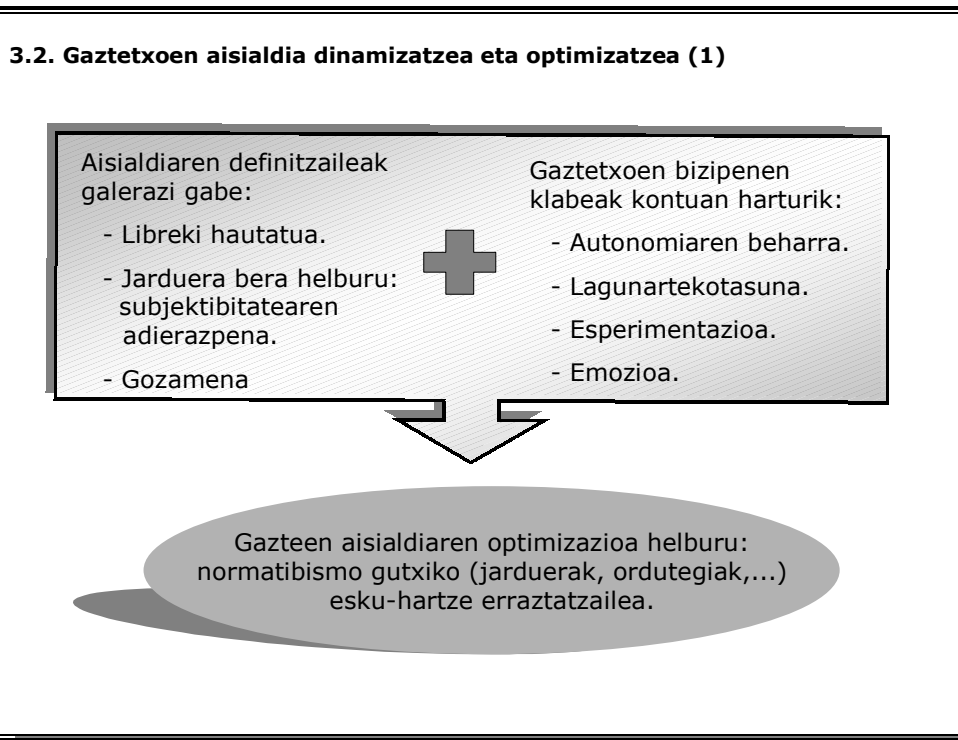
3.2. Gaztetxoen aisialdia dinamizatzea eta optimizatzea (1)

Aisialdiaren definitzaileak galerazi gabe:

- Libreki hautatua.

- Jarduera bera helburu: subjektibitatearen adierazpena.

- Gozamena

Gaztetxoen bizipenen klabeak kontuan harturik:

- Autonomiaren beharra.

- Lagunartekotasuna.

- Esperimentazioa.

- Emozioa.

Gazteen aisialdiaren optimizazioa helburu: normatibismo gutxiko (jarduerak, ordutegiak,...) esku-hartze erraztatzailea.